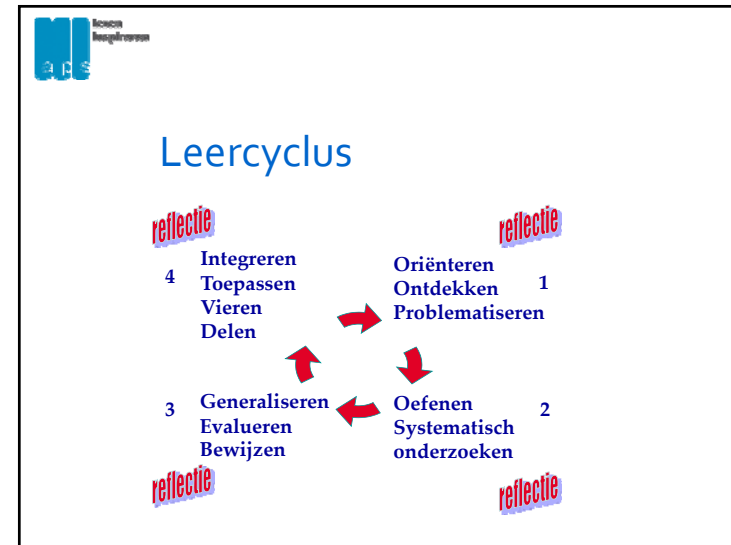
leren inspireren

aps

Leercyclus

reflectie

4 Integreren Toepassen Vieren Delen

reflectie

Oriënteren Ontdekken Problematiseren 1

3 Generaliseren Evalueren Bewijzen

Oefenen Systematisch onderzoeken 2

reflectie

reflectie